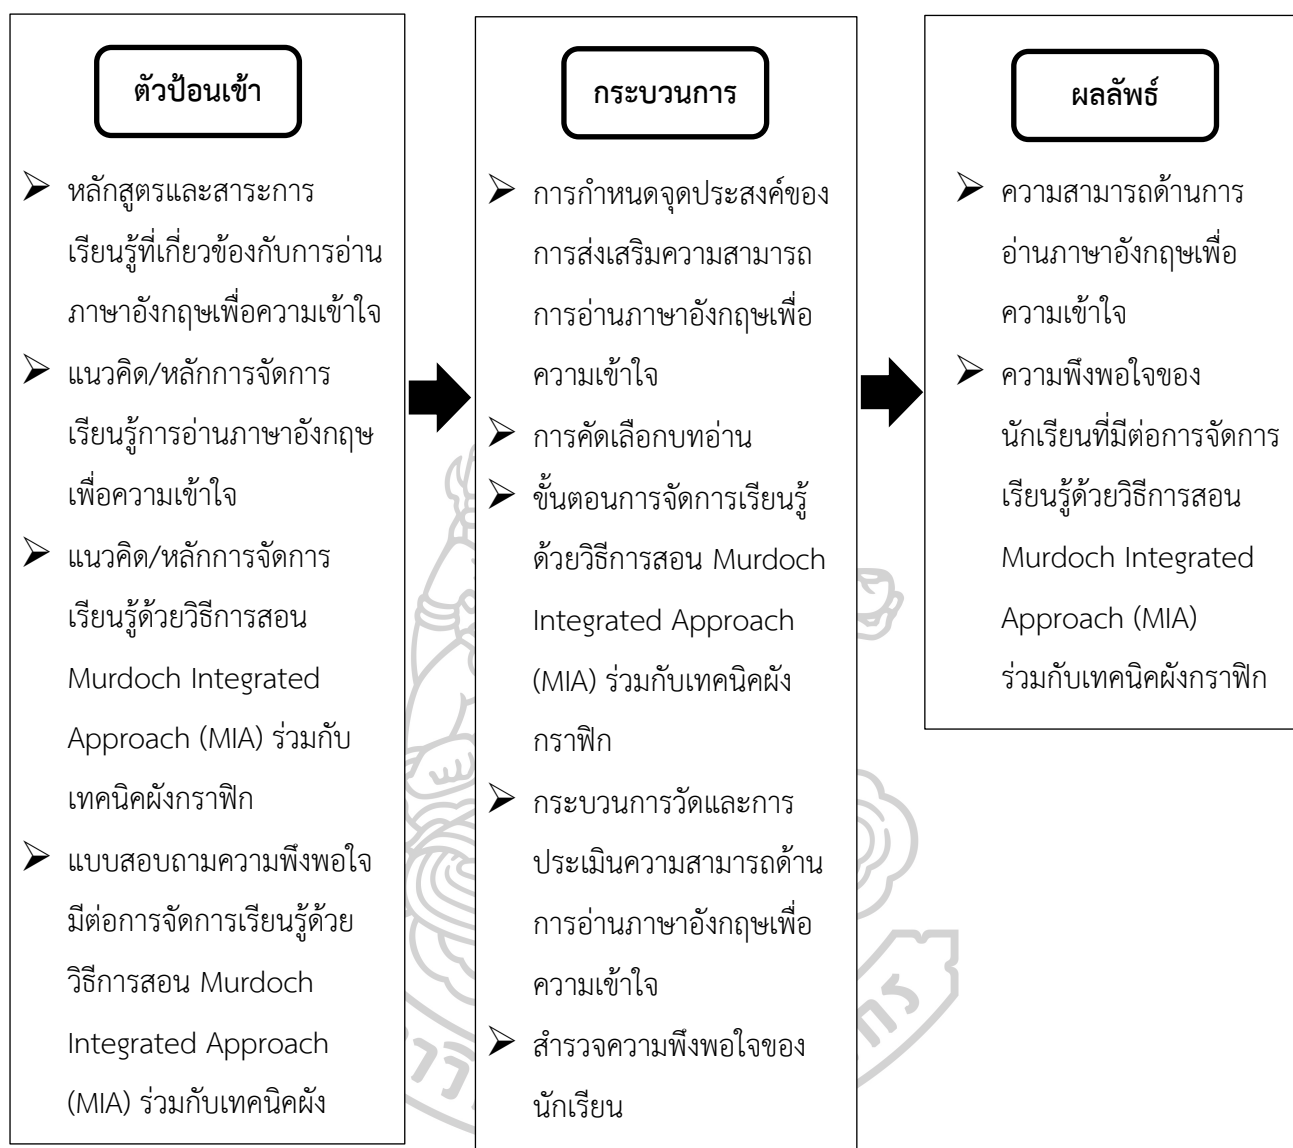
ตัวป้อนเข้า

➢ หลักสูตรและสาระการเรียนรู้ที่เกี่ยวข้องกับการอ่านภาษาอังกฤษเพื่อความเข้าใจ
➢ แนวคิด/หลักการจัดการเรียนรู้การอ่านภาษาอังกฤษเพื่อความเข้าใจ
➢ แนวคิด/หลักการจัดการเรียนรู้ด้วยวิธีการสอน Murdoch Integrated Approach (MIA) ร่วมกับเทคนิคผังกราฟิก
➢ แบบสอบถามความพึงพอใจมีต่อการจัดการเรียนรู้ด้วยวิธีการสอน Murdoch Integrated Approach (MIA) ร่วมกับเทคนิคผัง

กระบวนการ

➢ การกำหนดจุดประสงค์ของการส่งเสริมความสามารถการอ่านภาษาอังกฤษเพื่อความเข้าใจ
➢ การคัดเลือกบทอ่าน
➢ ขั้นตอนการจัดการเรียนรู้ด้วยวิธีการสอน Murdoch Integrated Approach (MIA) ร่วมกับเทคนิคผังกราฟิก
➢ กระบวนการวัดและการประเมินความสามารถด้านการอ่านภาษาอังกฤษเพื่อความเข้าใจ
➢ สำรวจความพึงพอใจของนักเรียน

ผลลัพธ์

➢ ความสามารถด้านการอ่านภาษาอังกฤษเพื่อความเข้าใจ
➢ ความพึงพอใจของนักเรียนที่มีต่อการจัดการเรียนรู้ด้วยวิธีการสอน Murdoch Integrated Approach (MIA) ร่วมกับเทคนิคผังกราฟิก